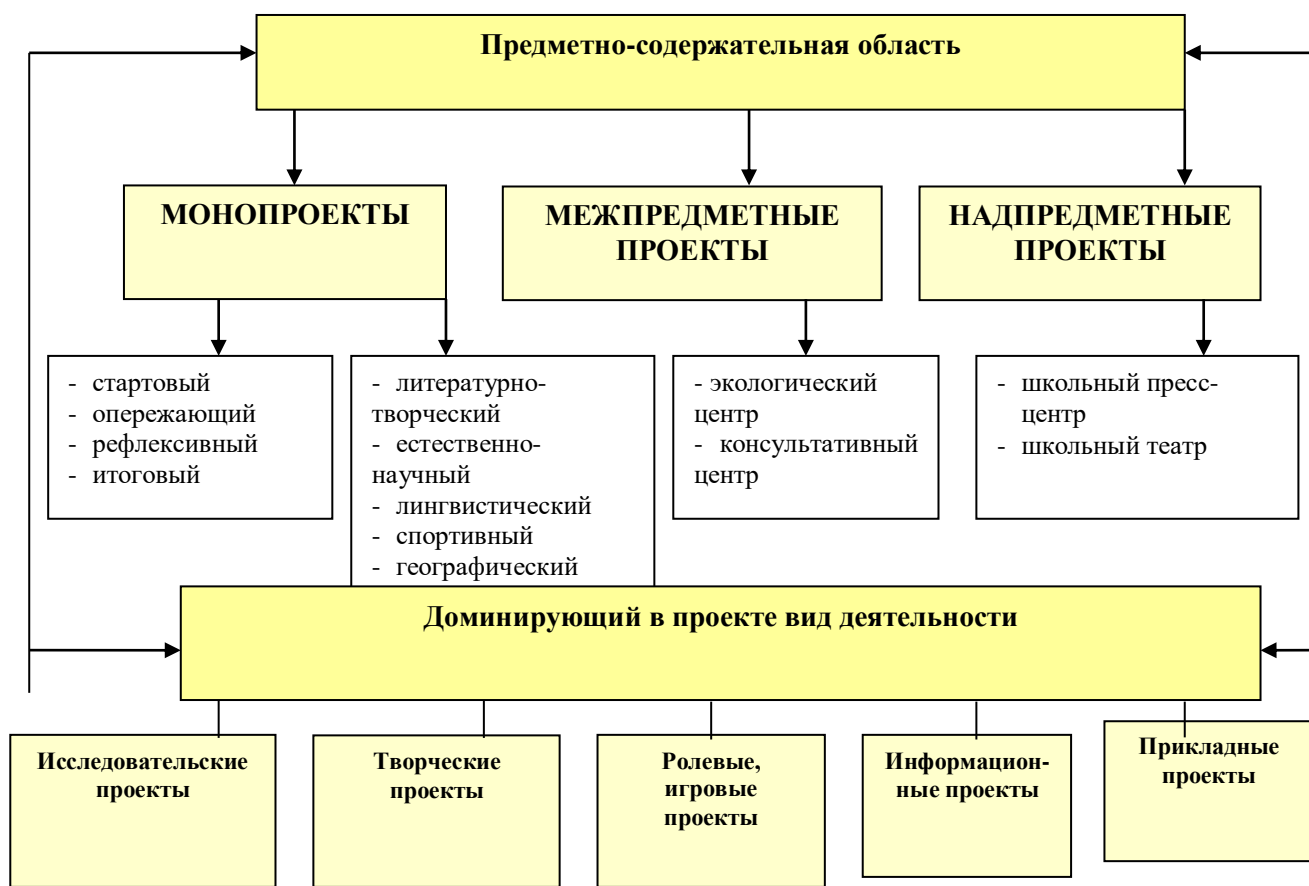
Предметно-содержательная область

МОНОПРОЕКТЫ

МЕЖПРЕДМЕТНЫЕ ПРОЕКТЫ

НАДПРЕДМЕТНЫЕ ПРОЕКТЫ

- стартовый
- опережающий
- рефлексивный
- итоговый

- литературно-творческий
- естественно-научный
- лингвистический
- спортивный
- географический

- экологический центр
- консультативный центр

- школьный пресс-центр
- школьный театр

Доминирующий в проекте вид деятельности

Исследовательские проекты

Творческие проекты

Ролевые, игровые проекты

Информационные проекты

Прикладные проекты